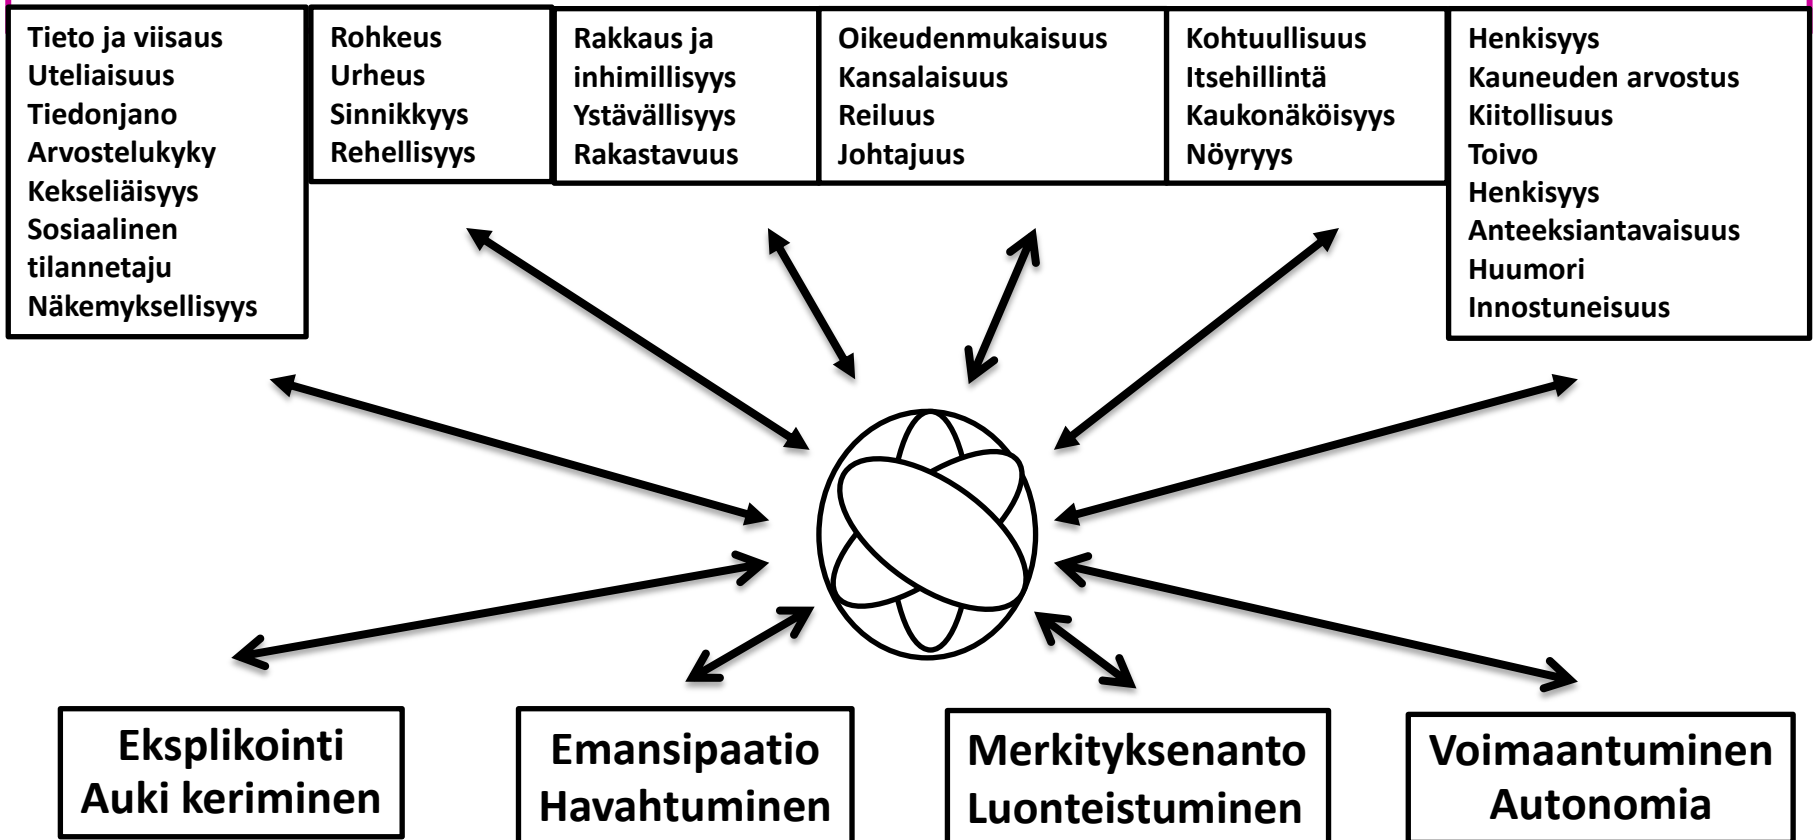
Tieto ja viisaus
Uteliaisuus
Tiedonjano
Arvostelukyky
Kekseliäisyys
Sosiaalinen tilannetaju
Näkemyksellisyys

Rohkeus
Urheus
Sinnikkyys
Rehellisyys

Rakkaus ja inhimillisyys
Ystävällisyys
Rakastavuus

Oikeudenmukaisuus
Kansalaisuus
Reiluus
Johtajuus

Kohtuullisuus
Itsehillintä
Kaukonäköisyys
Nöyryys

Henkisyys
Kauneuden arvostus
Kiitollisuus
Toivo
Henkisyys
Anteeksiantavaisuus
Huumori
Innostuneisuus

Eksplikointi
Auki keriminen

Emansipaatio
Havahtuminen

Merkityksenanto
Luonteistuminen

Voimaantuminen
Autonomia